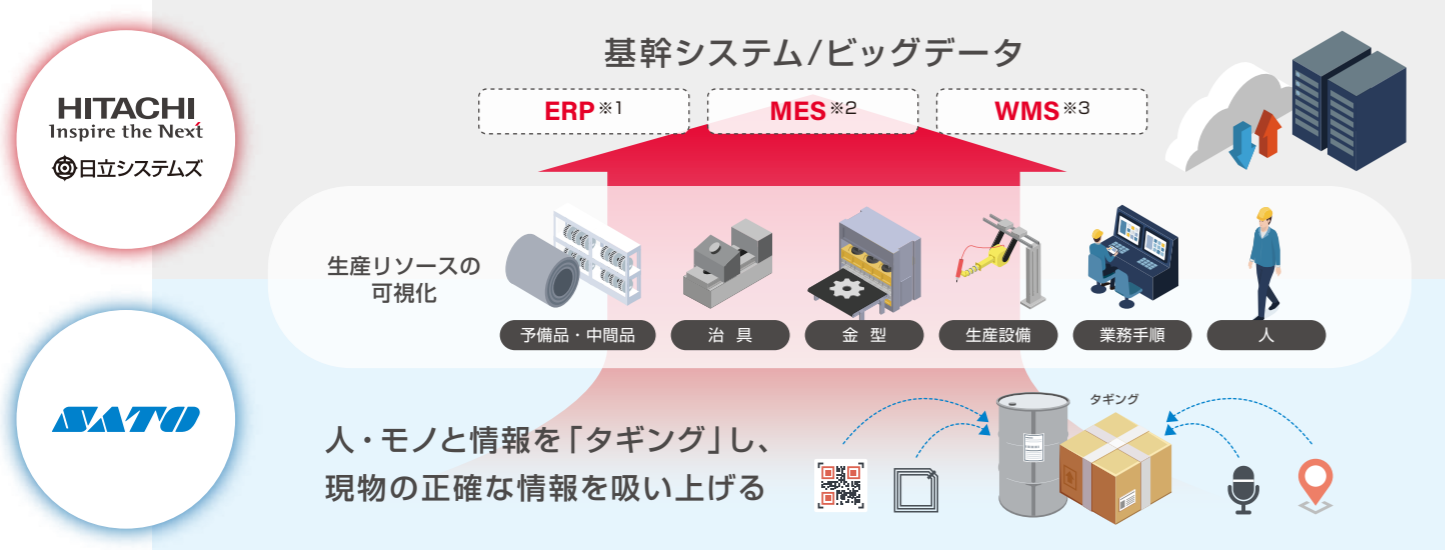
HITACHI
Inspire the Next
日立システムズ

SATO

基幹システム/ビッグデータ

ERP※1
MES※2
WMS※3

生産リソースの可視化

予備品・中間品
治 具
金 型
生産設備
業務手順
人

タギング

人・モノと情報を「タギング」し、現物の正確な情報を吸い上げる